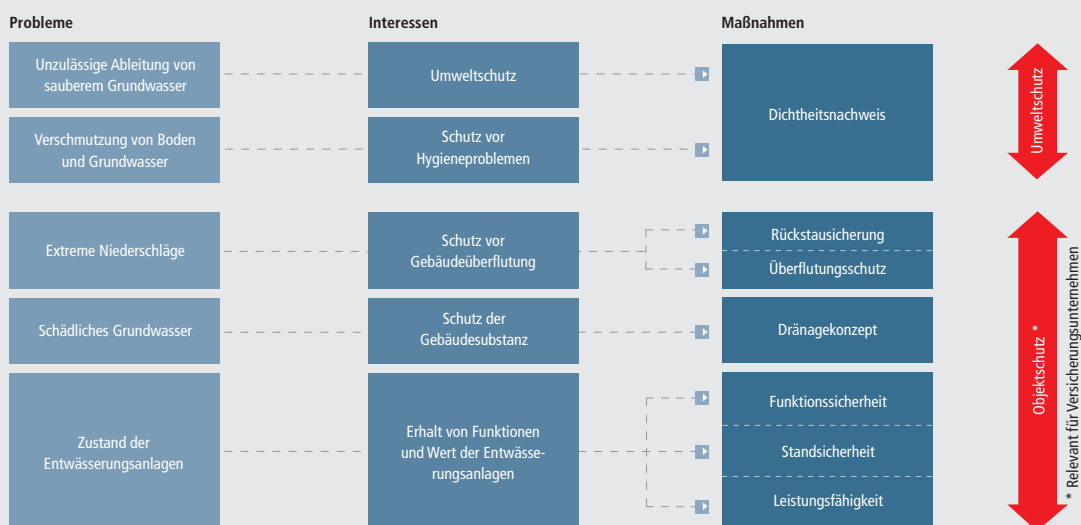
Probleme

Interessen

Maßnahmen

Unzulässige Ableitung von sauberem Grundwasser

Umweltschutz

Verschmutzung von Boden und Grundwasser

Schutz vor Hygieneproblemen

Dichtheitsnachweis

Umweltschutz

Extreme Niederschläge

Schutz vor Gebäudeüberflutung

Rückstausicherung

Überflutungsschutz

Schädliches Grundwasser

Schutz der Gebäudesubstanz

Dränagekonzept

Zustand der Entwässerungsanlagen

Erhalt von Funktionen und Wert der Entwässerungsanlagen

Funktionssicherheit

Standsicherheit

Leistungsfähigkeit

Objektschutz *

* Relevant für Versicherungsunternehmen